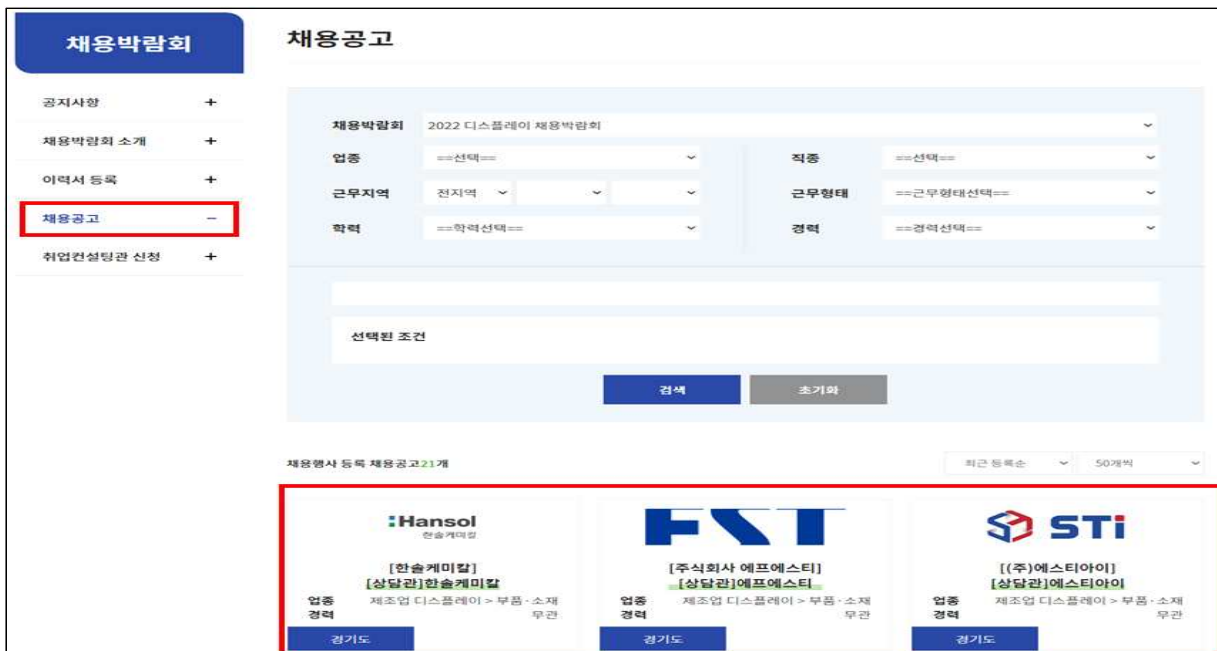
채용박람회

공지사항 +
채용박람회 소개 +
이력서 등록 +
채용공고 −
취업컨설팅관 신청 +

채용공고

채용박람회 2022 디스플레이 채용박람회

업종 ==선택==
직종 ==선택==
근무지역 전지역
근무형태 ==근무형태선택==
학력 ==학력선택==
경력 ==경력선택==

선택된 조건

검색 초기화

채용행사 등록 채용공고21개

최근 등록순 50개씩

Hansol
한솔케미칼
[한솔케미칼]
[상담관]한솔케미칼
업종 제조업 디스플레이 > 부품·소재
경력 무관
경기도

FST
[주식회사 에프에스티]
[상담관]에프에스티
업종 제조업 디스플레이 > 부품·소재
경력 무관
경기도

STi
[(주)에스티아이]
[상담관]에스티아이
업종 제조업 디스플레이 > 부품·소재
경력 무관
경기도